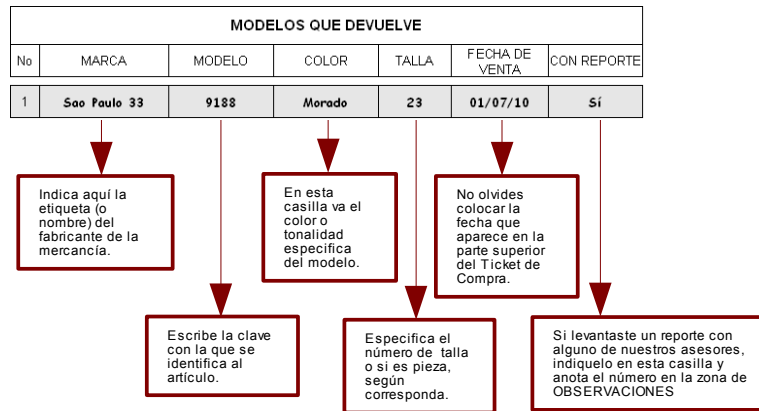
MODELOS QUE DEVUELVE

| No | MARCA | MODELO | COLOR | TALLA | FECHA DE VENTA | CON REPORTE |
|---|---|---|---|---|---|---|
| 1 | Sao Paulo 33 | 9188 | Morado | 23 | 01/07/10 | Sí |

Indica aquí la etiqueta (o nombre) del fabricante de la mercancía.

En esta casilla va el color o tonalidad especifica del modelo.

No olvides colocar la fecha que aparece en la parte superior del Ticket de Compra.

Escribe la clave con la que se identifica al artículo.

Especifica el número de talla o si es pieza, según corresponda.

Si levantaste un reporte con alguno de nuestros asesores, indícalo en esta casilla y anota el número en la zona de OBSERVACIONES